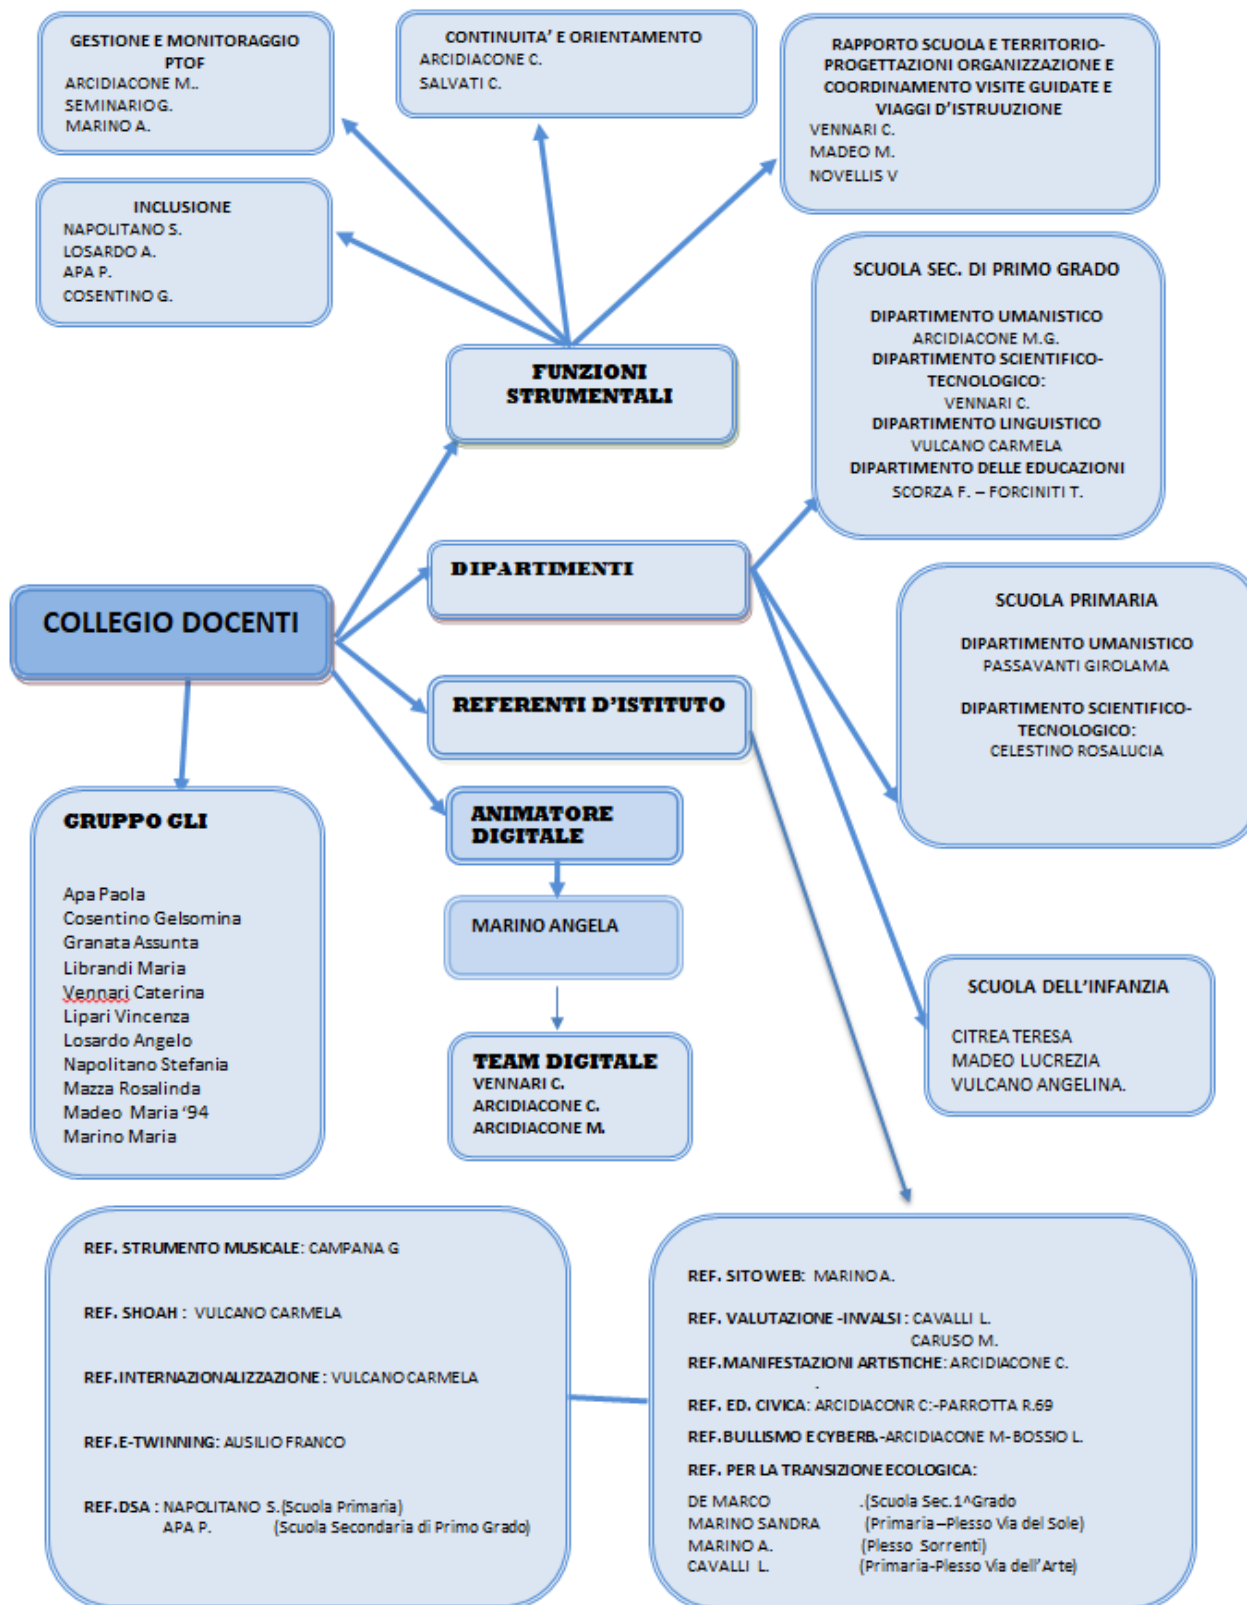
GESTIONE E MONITORAGGIO PTOF
ARCIDIACONE M..
SEMINARIO G.
MARINO A.

CONTINUITA' E ORIENTAMENTO
ARCIDIACONE C.
SALVATI C.

RAPPORTO SCUOLA E TERRITORIO-PROGETTAZIONI ORGANIZZAZIONE E COORDINAMENTO VISITE GUIDATE E VIAGGI D'ISTRUUZIONE
VENNARI C.
MADEO M.
NOVELLIS V

INCLUSIONE
NAPOLITANO S.
LOSARDO A.
APA P.
COSENTINO G.

FUNZIONI STRUMENTALI

SCUOLA SEC. DI PRIMO GRADO

DIPARTIMENTO UMANISTICO
ARCIDIACONE M.G.
DIPARTIMENTO SCIENTIFICO-TECNOLOGICO:
VENNARI C.
DIPARTIMENTO LINGUISTICO
VULCANO CARMELA
DIPARTIMENTO DELLE EDUCAZIONI
SCORZA F. – FORCINITI T.

DIPARTIMENTI

COLLEGIO DOCENTI

SCUOLA PRIMARIA

DIPARTIMENTO UMANISTICO
PASSAVANTI GIROLAMA

DIPARTIMENTO SCIENTIFICO-TECNOLOGICO:
CELESTINO ROSALUCIA

REFERENTI D'ISTITUTO

GRUPPO GLI

Apa Paola
Cosentino Gelsomina
Granata Assunta
Librandi Maria
Vennari Caterina
Lipari Vincenza
Losardo Angelo
Napolitano Stefania
Mazza Rosalinda
Madeo Maria '94
Marino Maria

ANIMATORE DIGITALE

MARINO ANGELA

TEAM DIGITALE
VENNARI C.
ARCIDIACONE C.
ARCIDIACONE M.

SCUOLA DELL'INFANZIA

CITREA TERESA
MADEO LUCREZIA
VULCANO ANGELINA.

REF. STRUMENTO MUSICALE: CAMPANA G

REF. SHOAH : VULCANO CARMELA

REF. INTERNAZIONALIZZAZIONE : VULCANO CARMELA

REF.E-TWINNING: AUSILIO FRANCO

REF.DSA : NAPOLITANO S.(Scuola Primaria)
APA P. (Scuola Secondaria di Primo Grado)

REF. SITO WEB: MARINO A.

REF. VALUTAZIONE -INVALSI : CAVALLI L.
CARUSO M.
REF.MANIFESTAZIONI ARTISTICHE: ARCIDIACONE C.
.
REF. ED. CIVICA: ARCIDIACONR C:-PARROTTA R.69

REF.BULLISMO E CYBERB.-ARCIDIACONE M-BOSSIO L.

REF. PER LA TRANSIZIONE ECOLOGICA:

DE MARCO .(Scuola Sec.1^Grado
MARINO SANDRA (Primaria –Plesso Via del Sole)
MARINO A. (Plesso Sorrenti)
CAVALLI L. (Primaria-Plesso Via dell'Arte)